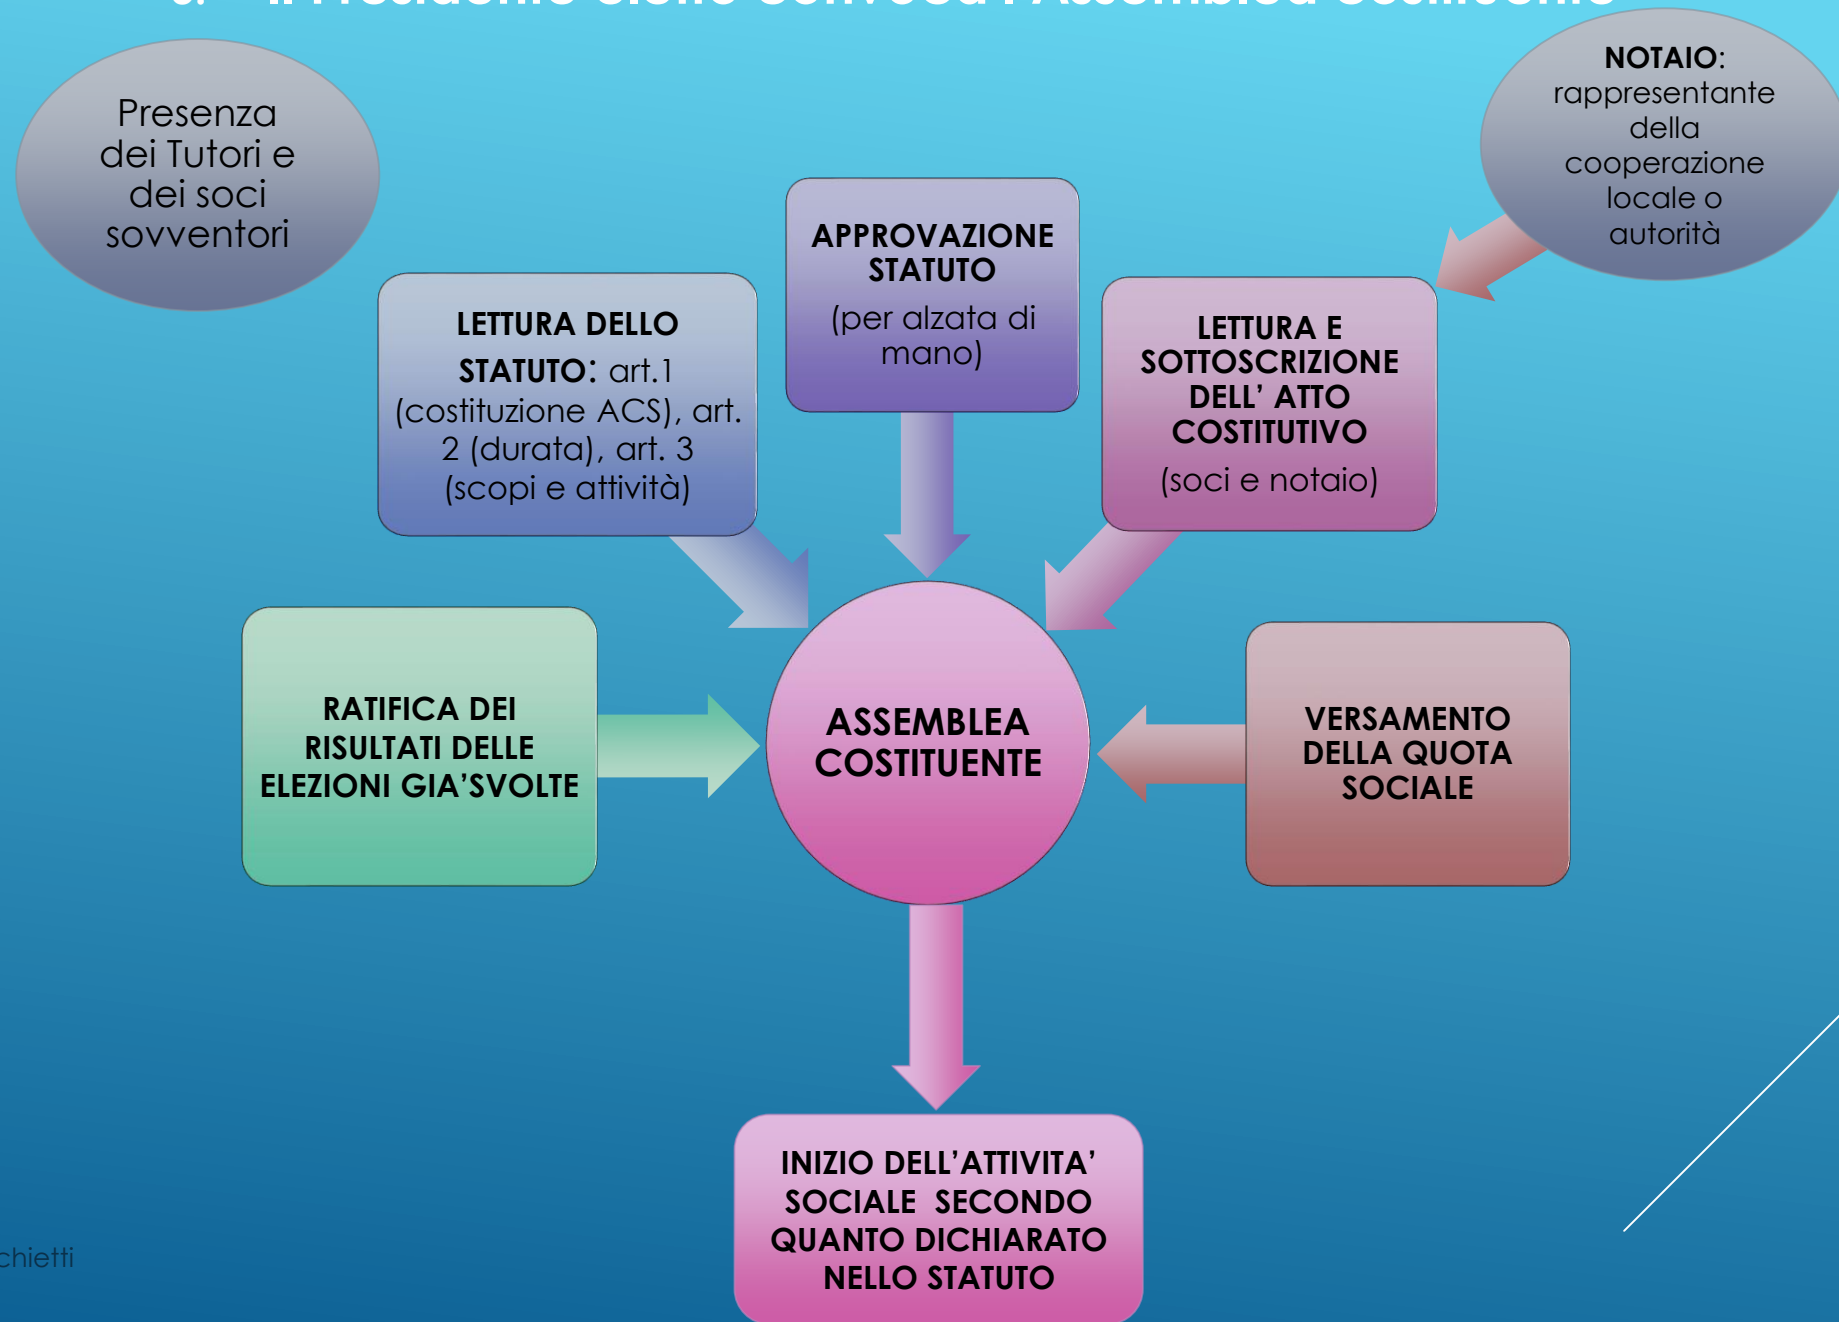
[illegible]

Presenza dei Tutori e dei soci sovventori

NOTAIO: rappresentante della cooperazione locale o autorità

APPROVAZIONE STATUTO
(per alzata di mano)

LETTURA DELLO STATUTO: art.1 (costituzione ACS), art. 2 (durata), art. 3 (scopi e attività)

LETTURA E SOTTOSCRIZIONE DELL' ATTO COSTITUTIVO
(soci e notaio)

RATIFICA DEI RISULTATI DELLE ELEZIONI GIA'SVOLTE

ASSEMBLEA COSTITUENTE

VERSAMENTO DELLA QUOTA SOCIALE

INIZIO DELL'ATTIVITA' SOCIALE SECONDO QUANTO DICHIARATO NELLO STATUTO

chietti